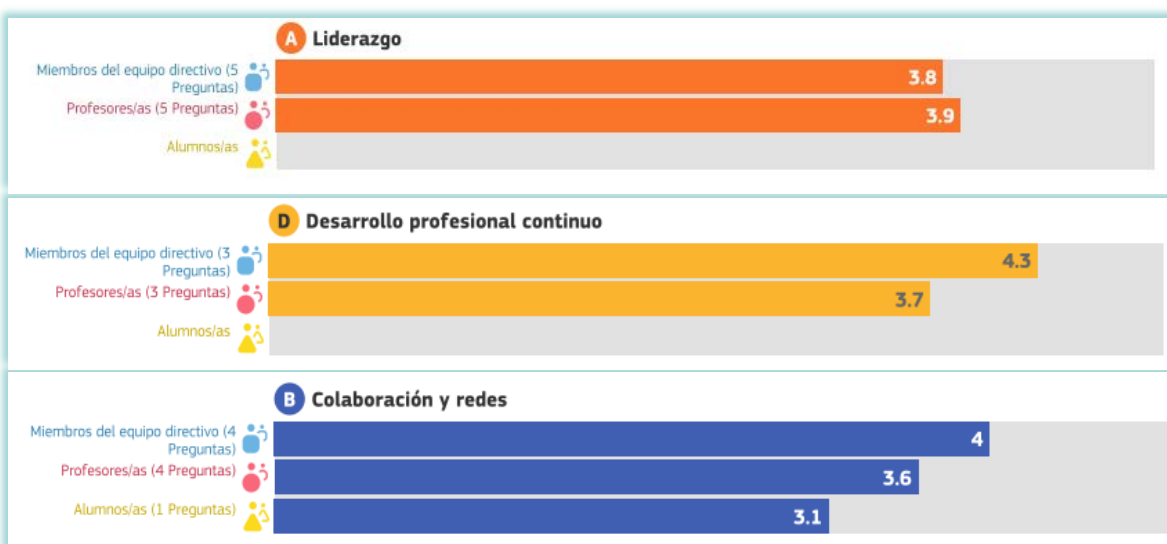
A Liderazgo

Miembros del equipo directivo (5 Preguntas) 3.8
Profesores/as (5 Preguntas) 3.9
Alumnos/as

D Desarrollo profesional continuo

Miembros del equipo directivo (3 Preguntas) 4.3
Profesores/as (3 Preguntas) 3.7
Alumnos/as

B Colaboración y redes

Miembros del equipo directivo (4 Preguntas) 4
Profesores/as (4 Preguntas) 3.6
Alumnos/as (1 Preguntas) 3.1